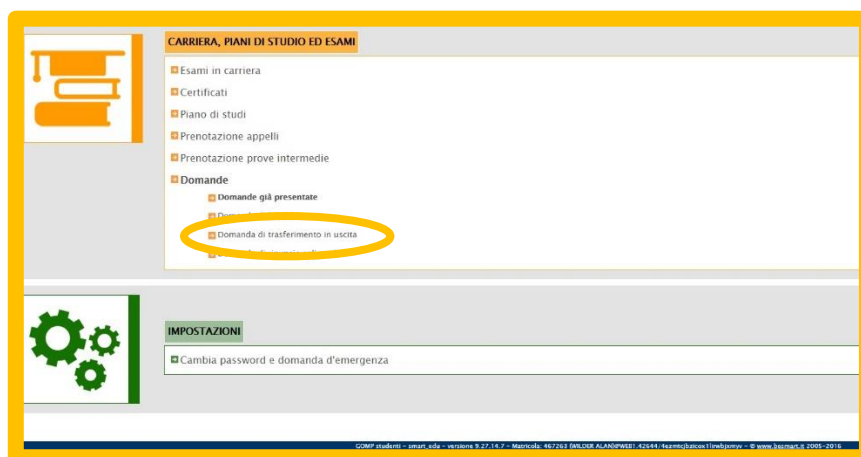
CARRIERA, PIANI DI STUDIO ED ESAMI

Esami in carriera

Certificati

Piano di studi

Prenotazione appelli

Prenotazione prove intermedie

Domande

Domande già presentate

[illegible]

Domanda di trasferimento in uscita

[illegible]

IMPOSTAZIONI

Cambia password e domanda d'emergenza

GOMP studenti - smart_edu - versione 9.27.14.7 - Matricola: 467263 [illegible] - © www.besmart.it 2005-2016